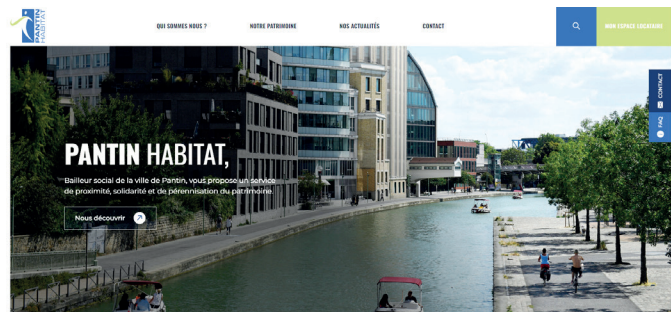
PANTIN HABITAT

QUI SOMMES NOUS ?

NOTRE PATRIMOINE

NOS ACTUALITÉS

CONTACT

MON ESPACE LOCATAIRE

PANTIN HABITAT,

Bailleur social de la ville de Pantin, vous propose un service de proximité, solidarité et de pérennisation du patrimoine.

Nous découvrir

CONTACT

FAQ